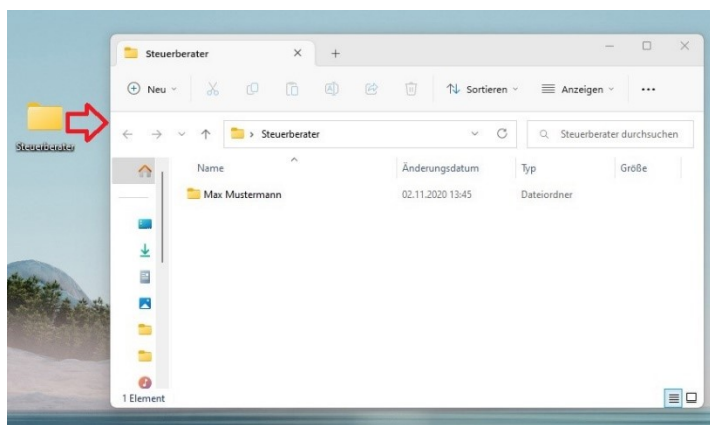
Steuerberater

Steuerberater

Neu

Sortieren

Anzeigen

...

> Steuerberater

Steuerberater durchsuchen

| Name | Änderungsdatum | Typ | Größe |
|---|---|---|---|
| Max Mustermann | 02.11.2020 13:45 | Dateiordner | |

1 Element